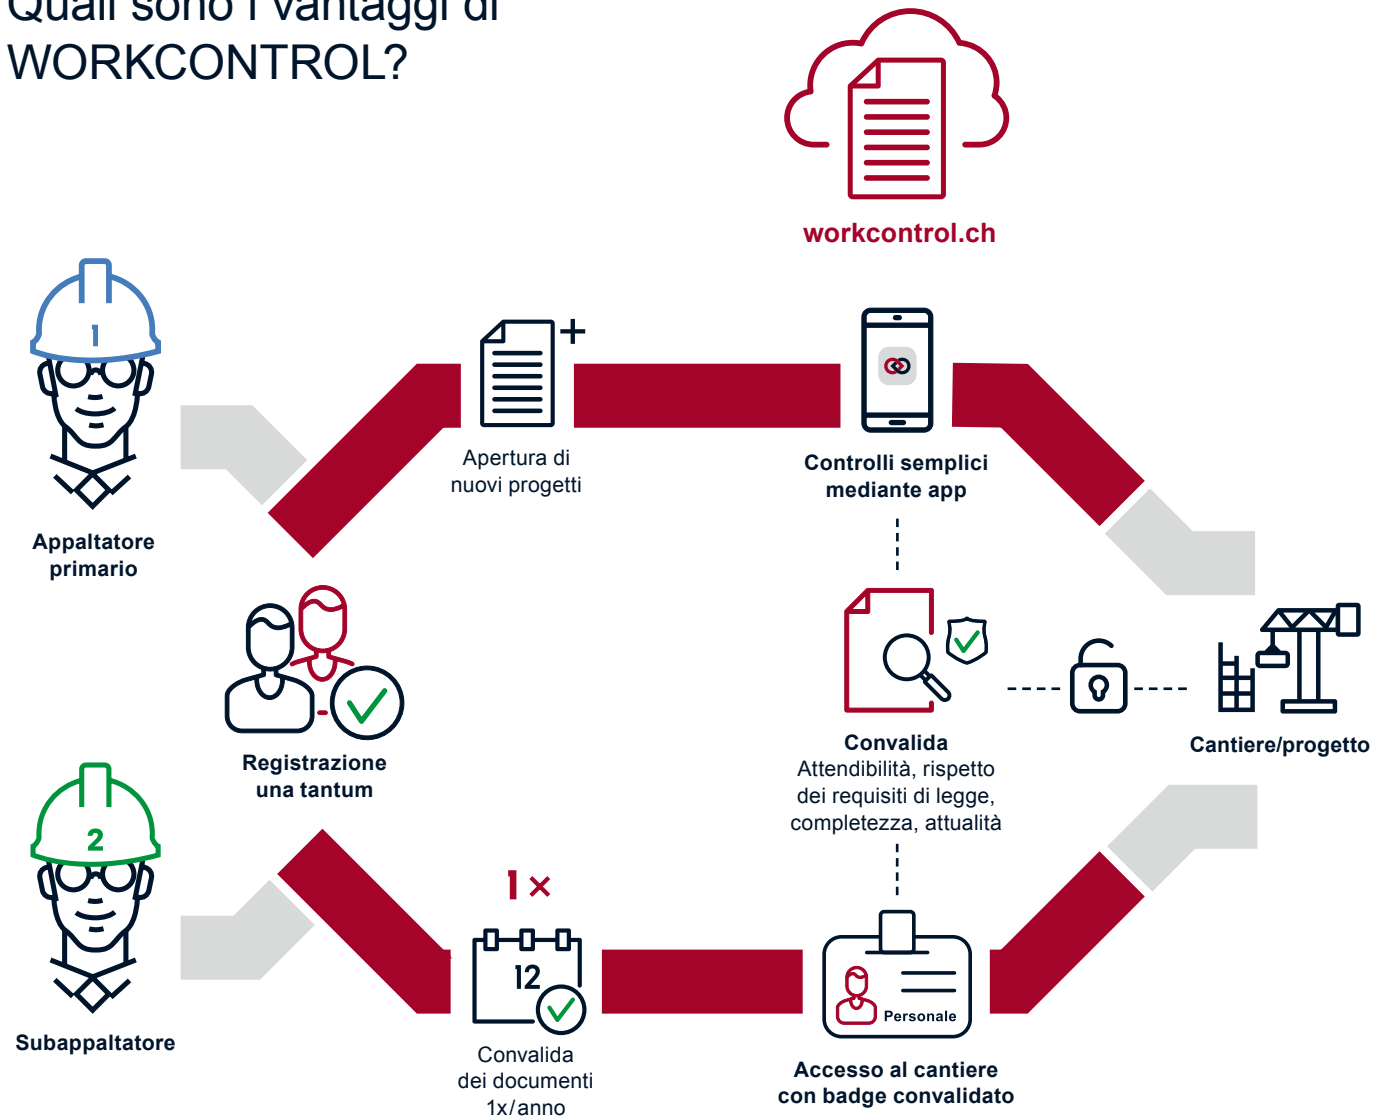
Quali sono i vantaggi di WORKCONTROL?

workcontrol.ch

1

Appaltatore primario

Apertura di nuovi progetti

Controlli semplici mediante app

Registrazione una tantum

Convalida
Attendibilità, rispetto dei requisiti di legge, completezza, attualità

Cantiere/progetto

2

Subappaltatore

1×

12

Convalida dei documenti 1x/anno

Personale

Accesso al cantiere con badge convalidato